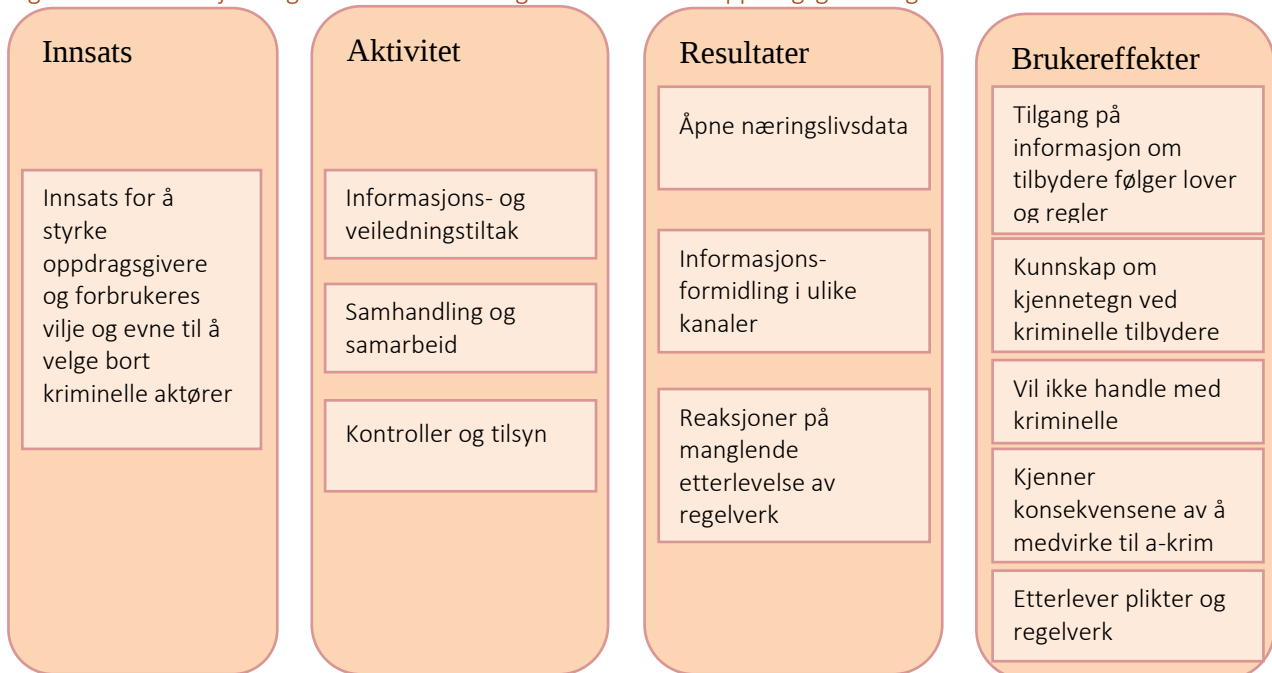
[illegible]

Innsats

Innsats for å styrke oppdragsgivere og forbrukeres vilje og evne til å velge bort kriminelle aktører

Aktivitet

Informasjons- og veiledningstiltak

Samhandling og samarbeid

Kontroller og tilsyn

Resultater

Åpne næringslivsdata

Informasjonsformidling i ulike kanaler

Reaksjoner på manglende etterlevelse av regelverk

Brukereffekter

Tilgang på informasjon om tilbydere følger lover og regler

Kunnskap om kjennetegn ved kriminelle tilbydere

Vil ikke handle med kriminelle

Kjenner konsekvensene av å medvirke til a-krim

Etterlever plikter og regelverk